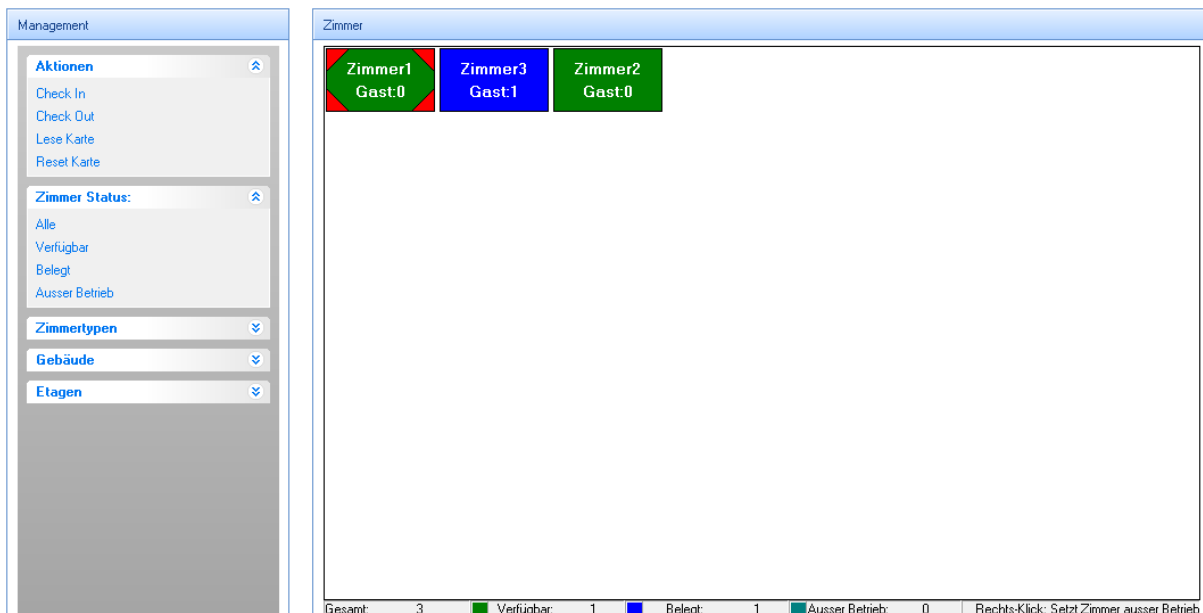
Management

Aktionen
Check In
Check Out
Lese Karte
Reset Karte

Zimmer Status:
Alle
Verfügbar
Belegt
Ausser Betrieb

Zimmertypen

Gebäude

Etagen

Zimmer

Zimmer1
Gast:0

Zimmer3
Gast:1

Zimmer2
Gast:0

Gesamt: 3 Verfügbar: 1 Belegt: 1 Ausser Betrieb: 0 Rechts-Klick: Setzt Zimmer ausser Betrieb